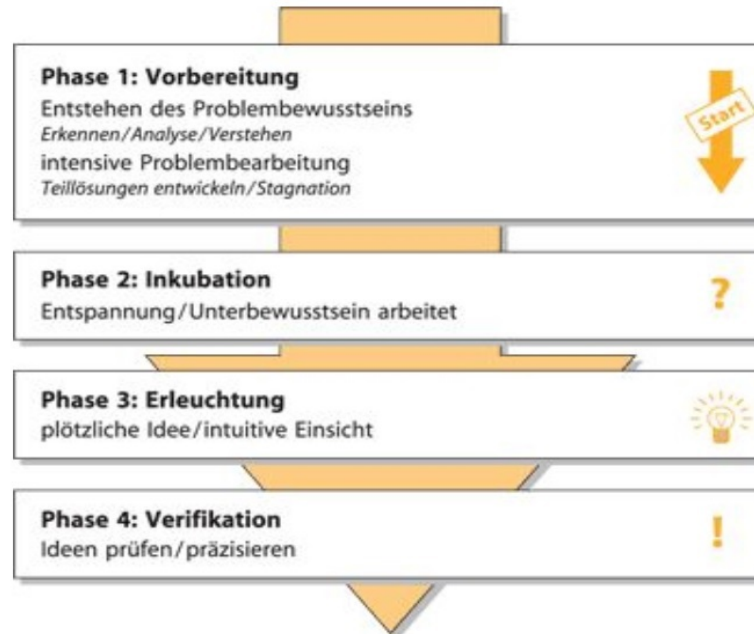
Phase 1: Vorbereitung
Entstehen des Problembewusstseins
*Erkennen/Analyse/Verstehen*
intensive Problembearbeitung
*Teillösungen entwickeln/Stagnation*

Start

Phase 2: Inkubation
Entspannung/Unterbewusstsein arbeitet

?

Phase 3: Erleuchtung
plötzliche Idee/intuitive Einsicht

Phase 4: Verifikation
Ideen prüfen/präzisieren

!